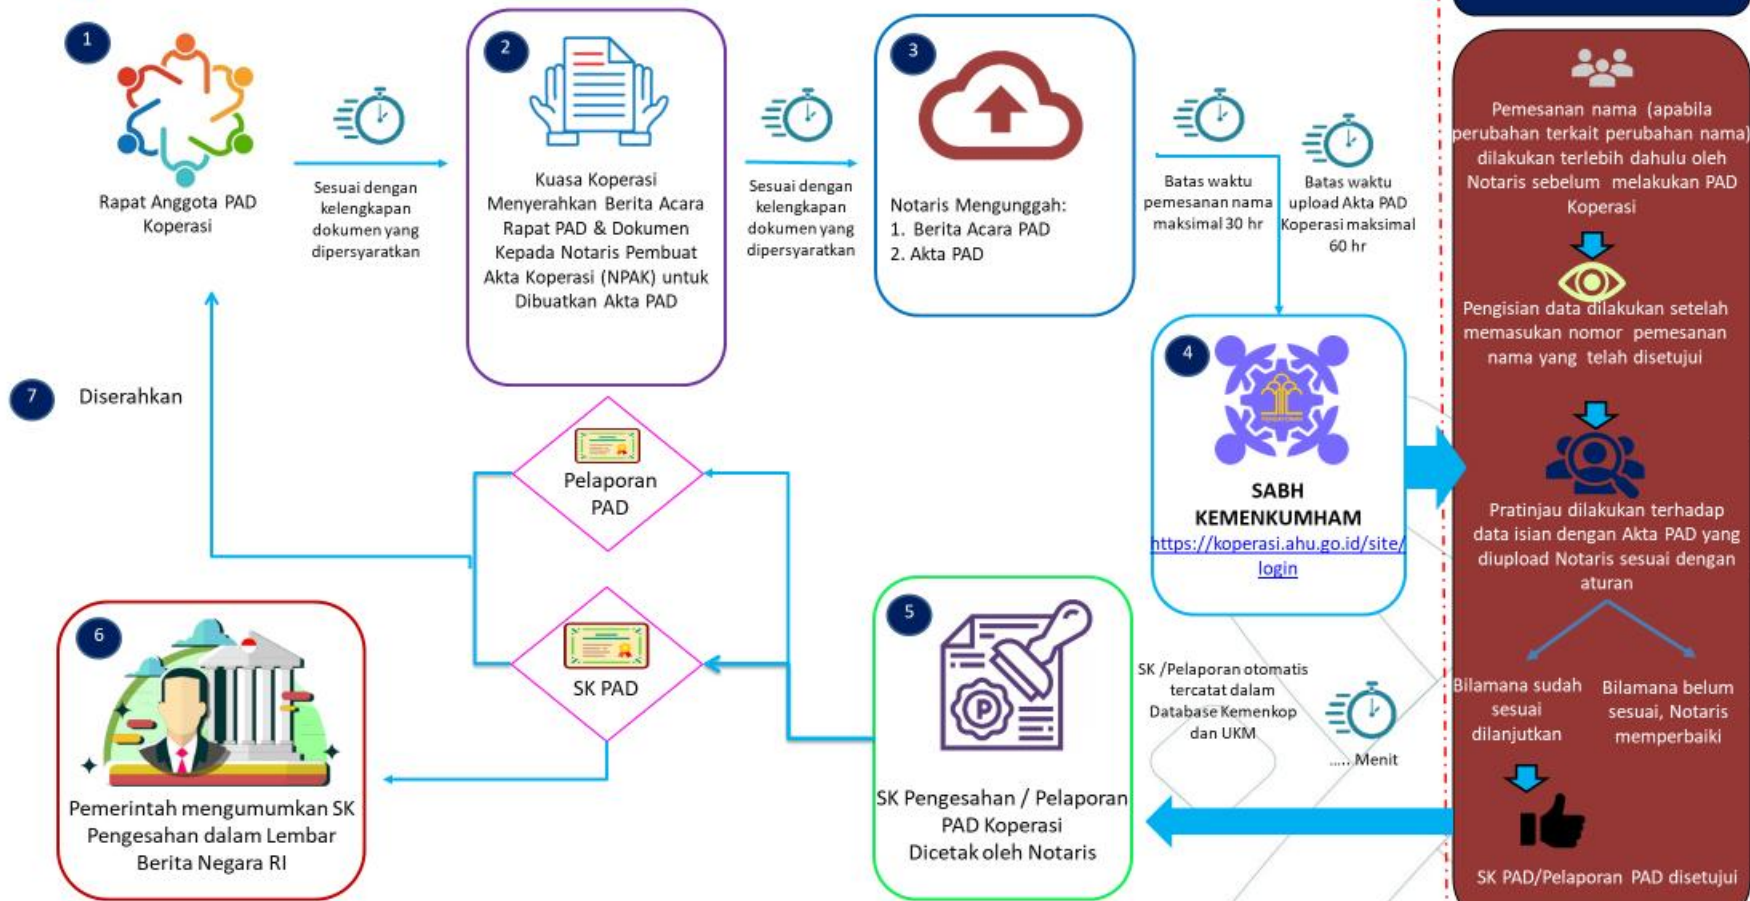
1

Rapat Anggota PAD Koperasi

Sesuai dengan kelengkapan dokumen yang dipersyaratkan

2

Kuasa Koperasi Menyerahkan Berita Acara Rapat PAD & Dokumen Kepada Notaris Pembuat Akta Koperasi (NPAK) untuk Dibuatkan Akta PAD

Sesuai dengan kelengkapan dokumen yang dipersyaratkan

3

Notaris Mengunggah:
1. Berita Acara PAD
2. Akta PAD

Batas waktu pemesanan nama maksimal 30 hr

Batas waktu upload Akta PAD Koperasi maksimal 60 hr

Pemesanan nama (apabila perubahan terkait perubahan nama) dilakukan terlebih dahulu oleh Notaris sebelum melakukan PAD Koperasi

Pengisian data dilakukan setelah memasukan nomor pemesanan nama yang telah disetujui

7

Diserahkan

Pelaporan PAD

4

SABH KEMENKUMHAM
https://koperasi.ahu.go.id/site/login

Pratinjau dilakukan terhadap data isian dengan Akta PAD yang diupload Notaris sesuai dengan aturan

SK PAD

6

Pemerintah mengumumkan SK Pengesahan dalam Lembar Berita Negara RI

5

SK Pengesahan / Pelaporan PAD Koperasi Dicetak oleh Notaris

SK /Pelaporan otomatis tercatat dalam Database Kemenkop dan UKM

..... Menit

Bilamana sudah sesuai dilanjutkan

Bilamana belum sesuai, Notaris memperbaiki

SK PAD/Pelaporan PAD disetujui